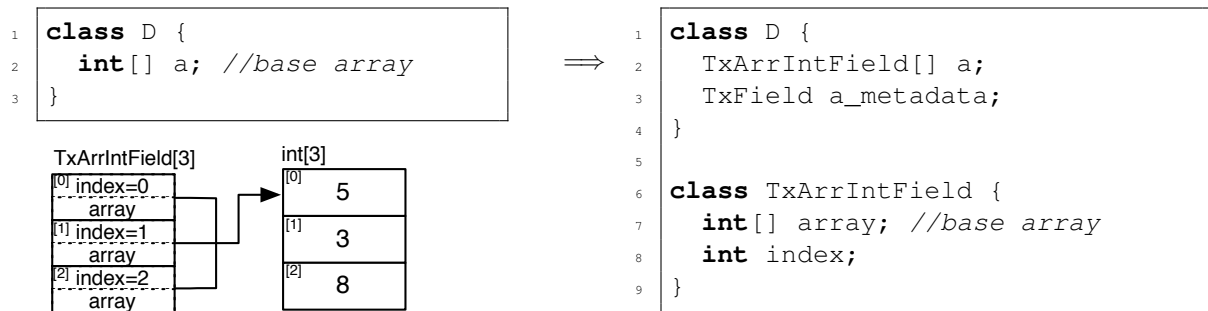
1 **class** D {
2 **int**[] a; //base array
3 }

TxArrIntField[3]
[0] index=0
array
[1] index=1
array
[2] index=2
array

int[3]
[0] 5
[1] 3
[2] 8

$\Longrightarrow$

1 **class** D {
2 TxArrIntField[] a;
3 TxField a_metadata;
4 }
5
6 **class** TxArrIntField {
7 **int**[] array; //base array
8 **int** index;
9 }